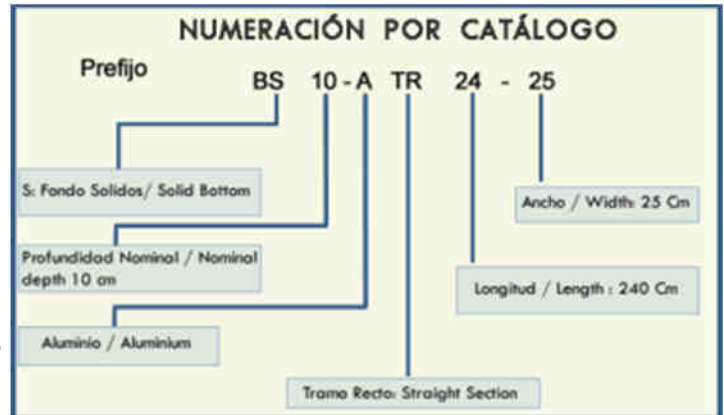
NUMERACIÓN POR CATÁLOGO

Prefijo

BS 10 - A TR 24 - 25

S: Fondo Solidos/ Solid Bottom

Ancho / Width: 25 Cm

Profundidad Nominal / Nominal depth 10 cm

Longitud / Length : 240 Cm

Aluminio / Aluminium

Tramo Recto: Straight Section